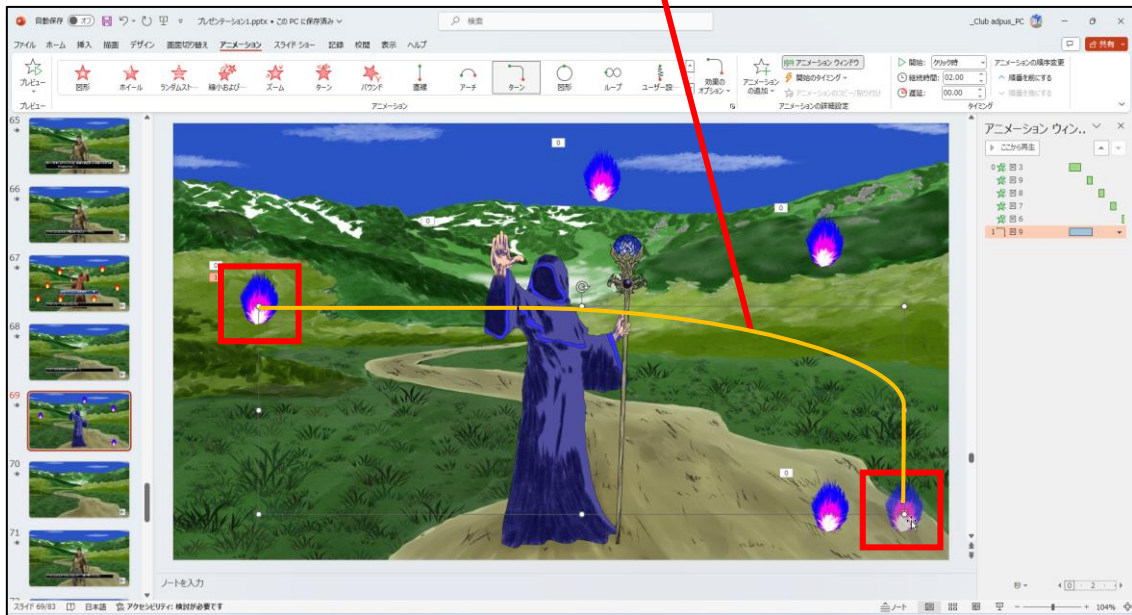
自動保存 オフ プレゼンテーション1.pptx • この PC に保存済み 検索 _Club adpus_PC

ファイル ホーム 挿入 描画 デザイン 画面切り替え アニメーション スライド ショー 記録 校閲 表示 ヘルプ

共有

プレビュー 図形 ホイール ランダムスト... 縮小および... ズーム ターン バウンド 直線 アーチ ターン 図形 ループ ユーザー設... 効果のオプション アニメーションの追加 アニメーション ウィンドウ 開始のタイミング アニメーションのコピー/貼り付け 開始: クリック時 継続時間: 02.00 遅延: 00.00 アニメーションの順序変更 順番を前にする 順番を後にする

プレビュー アニメーション アニメーションの詳細設定 タイミング

65 66 67 68 69 70 71

0 0 0 0

アニメーション ウィン...

ここから再生

0 図 3
図 9
図 8
図 7
図 6
1 図 9

ノートを入力

スライド 69/83 日本語 アクセシビリティ: 検討が必要です ノート 104%